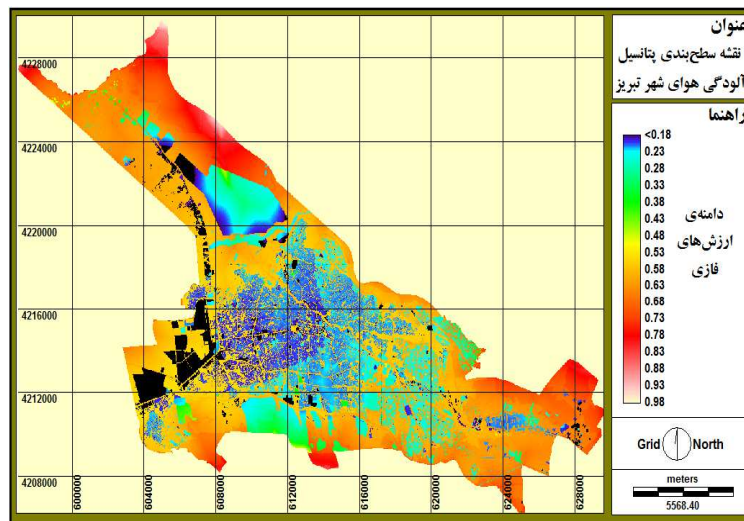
4228000
4224000
4220000
4216000
4212000
4208000
600000
604000
608000
612000
616000
620000
624000
628000

عنوان
نقشه سطح‌بندی پتانسیل آلودگی هوای شهر تبریز

راهنما
<0.18
0.23
0.28
0.33
0.38
0.43
0.48
0.53
0.58
0.63
0.68
0.73
0.78
0.83
0.88
0.93
0.98

دامنه‌ی ارزش‌های فازی

Grid North

meters
5568.40